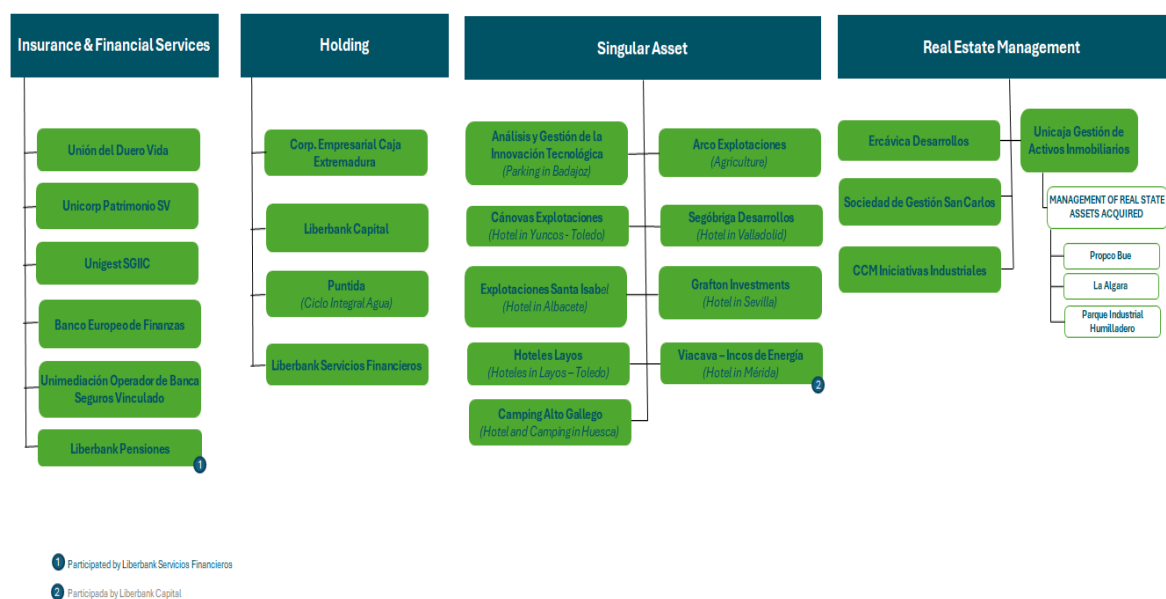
Insurance & Financial Services

Unión del Duero Vida

Unicorp Patrimonio SV

Unigest SGIIC

Banco Europeo de Finanzas

Unimediación Operador de Banca Seguros Vinculado

Liberbank Pensiones 1

Holding

Corp. Empresarial Caja Extremadura

Liberbank Capital

Puntida (Ciclo Integral Agua)

Liberbank Servicios Financieros

Singular Asset

Análisis y Gestión de la Innovación Tecnológica (Parking in Badajoz)

Cánovas Explotaciones (Hotel in Yuncos - Toledo)

Explotaciones Santa Isabel (Hotel in Albacete)

Hoteles Layos (Hoteles in Layos – Toledo)

Camping Alto Gallego (Hotel and Camping in Huesca)

Arco Explotaciones (Agriculture)

Segóbriga Desarrollos (Hotel in Valladolid)

Grafton Investments (Hotel in Sevilla)

Viacava – Incos de Energía (Hotel in Mérida) 2

Real Estate Management

Ercávica Desarrollos

Sociedad de Gestión San Carlos

CCM Iniciativas Industriales

Unicaja Gestión de Activos Inmobiliarios

MANAGEMENT OF REAL STATE ASSETS ACQUIRED

Propco Bue

La Algara

Parque Industrial Humilladero

1 Participated by Liberbank Servicios Financieros

2 Participada by Liberbank Capital